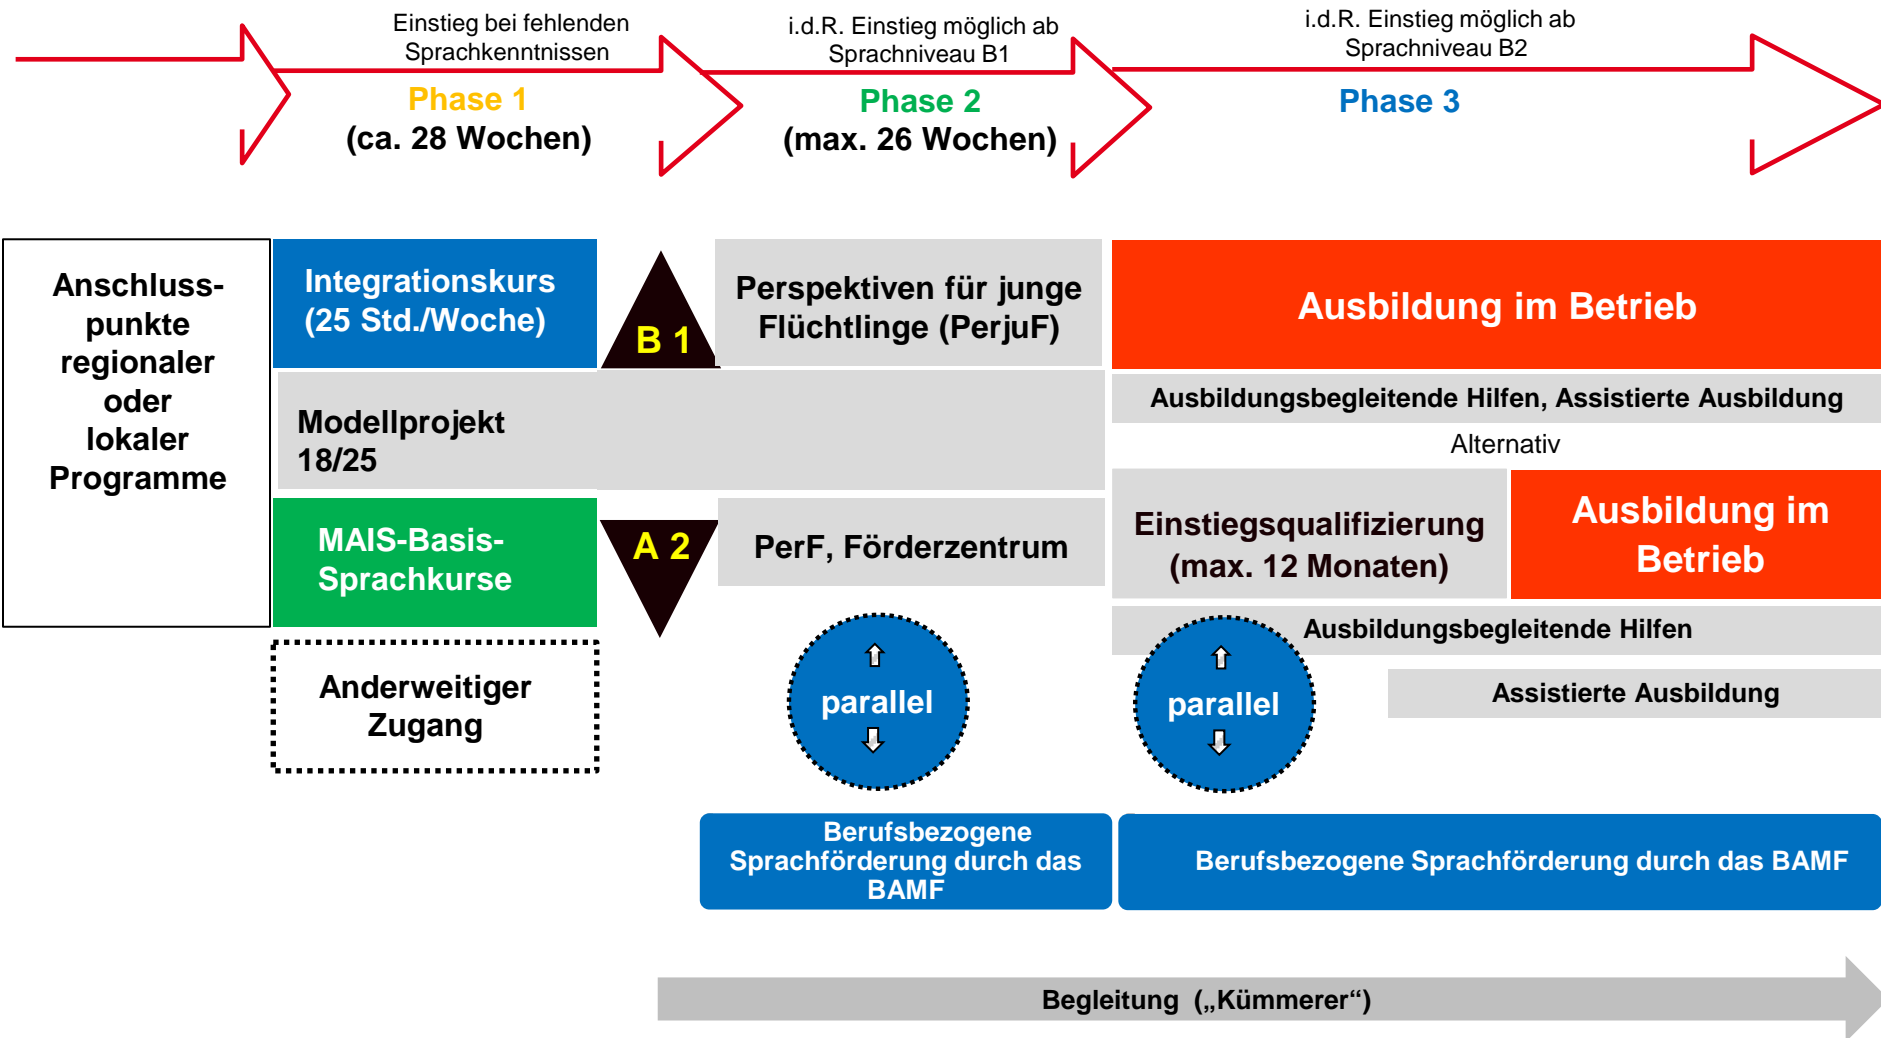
Einstieg bei fehlenden Sprachkenntnissen

Phase 1
(ca. 28 Wochen)

i.d.R. Einstieg möglich ab Sprachniveau B1

Phase 2
(max. 26 Wochen)

i.d.R. Einstieg möglich ab Sprachniveau B2

Phase 3

Anschlusspunkte regionaler oder lokaler Programme

Integrationskurs (25 Std./Woche)

B 1

Perspektiven für junge Flüchtlinge (PerjuF)

Ausbildung im Betrieb

Ausbildungsbegleitende Hilfen, Assistierte Ausbildung

Modellprojekt 18/25

Alternativ

MAIS-Basis-Sprachkurse

A 2

PerF, Förderzentrum

Einstiegsqualifizierung (max. 12 Monaten)

Ausbildung im Betrieb

Ausbildungsbegleitende Hilfen

Assistierte Ausbildung

Anderweitiger Zugang

⇧ parallel ⇩

⇧ parallel ⇩

Berufsbezogene Sprachförderung durch das BAMF

Berufsbezogene Sprachförderung durch das BAMF

Begleitung („Kümmerer“)